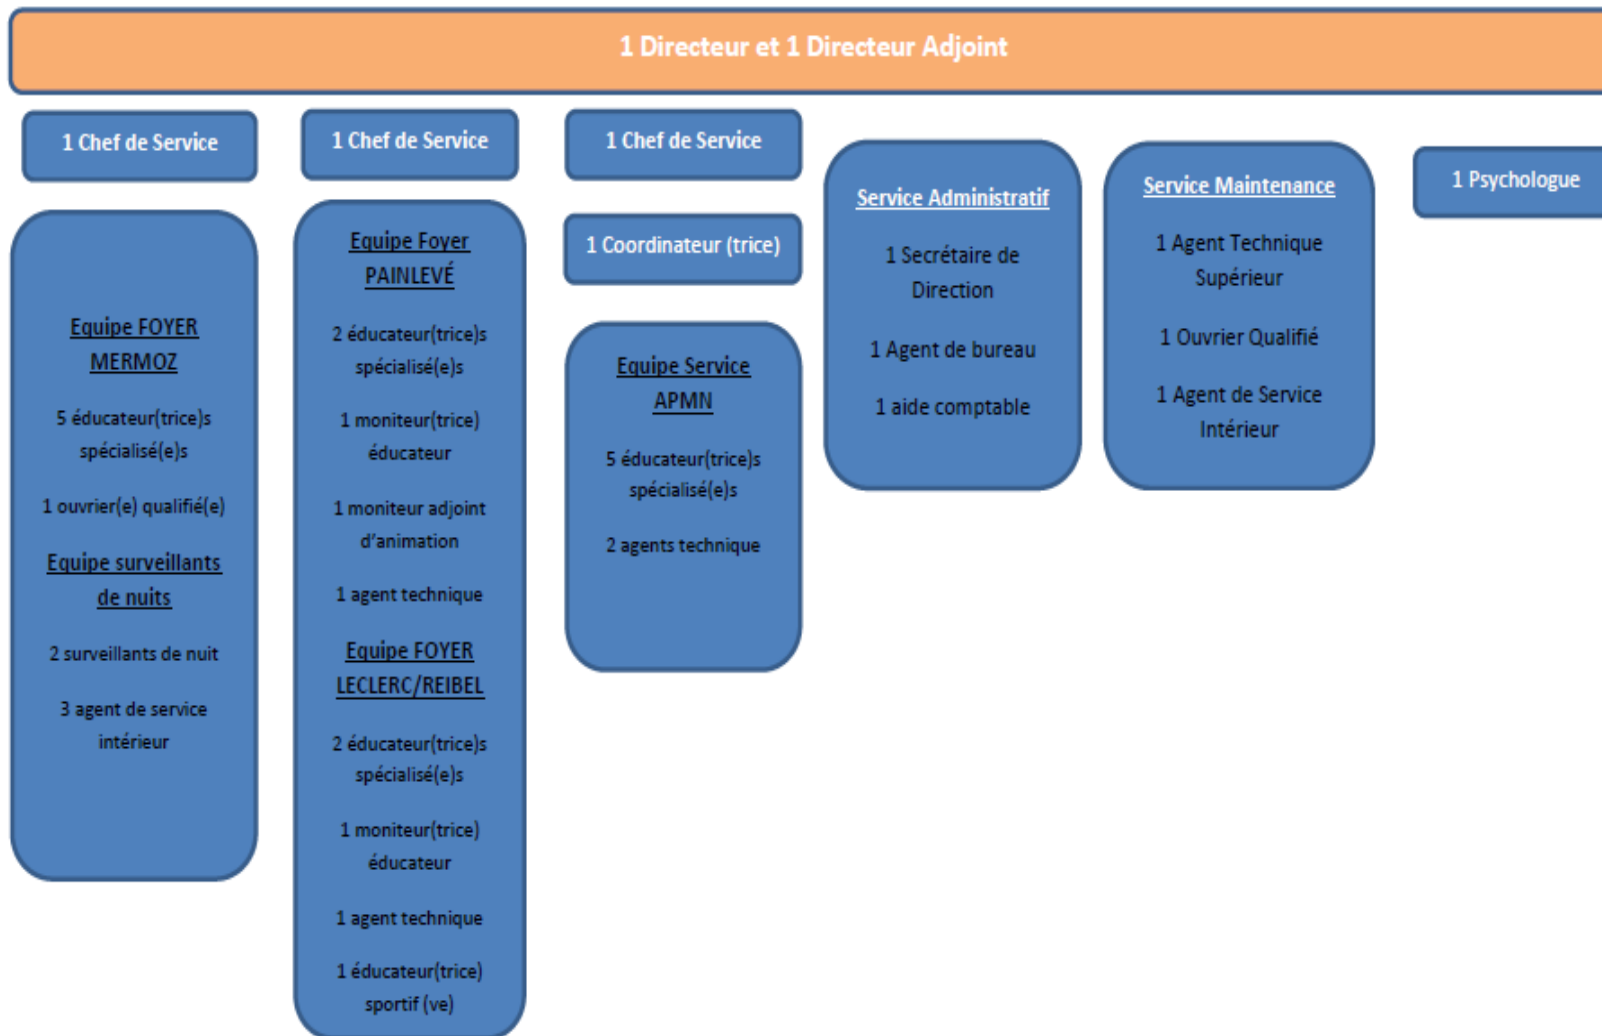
1 Directeur et 1 Directeur Adjoint

1 Chef de Service

Equipe FOYER MERMOZ

5 éducateur(trice)s spécialisé(e)s

1 ouvrier(e) qualifié(e)

Equipe surveillants de nuits

2 surveillants de nuit

3 agent de service intérieur

1 Chef de Service

Equipe Foyer PAINLEVÉ

2 éducateur(trice)s spécialisé(e)s

1 moniteur(trice) éducateur

1 moniteur adjoint d'animation

1 agent technique

Equipe FOYER LECLERC/REIBEL

2 éducateur(trice)s spécialisé(e)s

1 moniteur(trice) éducateur

1 agent technique

1 éducateur(trice) sportif (ve)

1 Chef de Service

1 Coordinateur (trice)

Equipe Service APMN

5 éducateur(trice)s spécialisé(e)s

2 agents technique

Service Administratif

1 Secrétaire de Direction

1 Agent de bureau

1 aide comptable

Service Maintenance

1 Agent Technique Supérieur

1 Ouvrier Qualifié

1 Agent de Service Intérieur

1 Psychologue